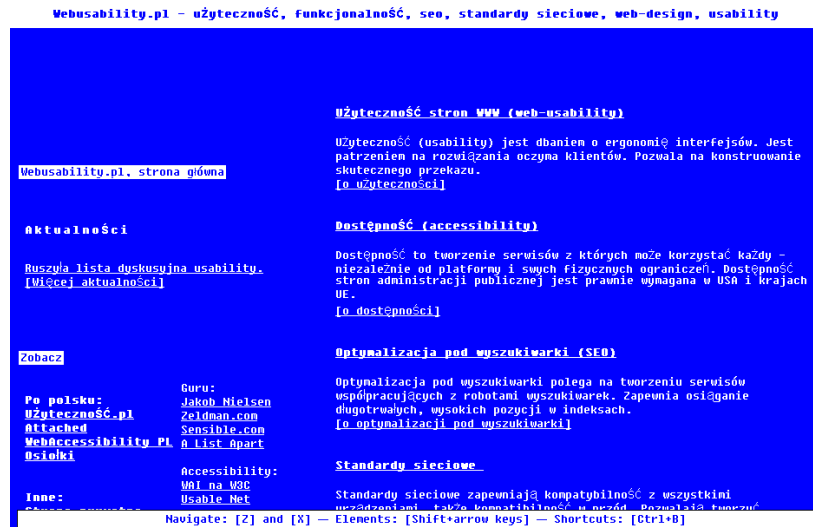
Webusability.pl - użyteczność, funkcjonalność, seo, standardy sieciowe, web-design, usability

Webusability.pl, strona główna

Aktualności

Ruszyła lista dyskusyjna usability.
[Więcej aktualności]

Zobacz

Po polsku:
Użyteczność.pl
Attached
WebAccessibility PL
Osiołki

Inne:
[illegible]

Guru:
Jakob Nielsen
Zeldman.com
Sensible.com
A List Apart

Accessibility:
WAI na W3C
Usable Net

Użyteczność stron WWW (web-usability)

Użyteczność (usability) jest dbaniem o ergonomię interfejsów. Jest patrzeniem na rozwiązania oczyma klientów. Pozwala na konstruowanie skutecznego przekazu.
[o użyteczności]

Dostępność (accessibility)

Dostępność to tworzenie serwisów z których może korzystać każdy - niezależnie od platformy i swych fizycznych ograniczeń. Dostępność stron administracji publicznej jest prawnie wymagana w USA i krajach UE.
[o dostępności]

Optymalizacja pod wyszukiwarki (SEO)

Optymalizacja pod wyszukiwarki polega na tworzeniu serwisów współpracujących z robotami wyszukiwarek. Zapewnia osiąganie długotrwałych, wysokich pozycji w indeksach.
[o optymalizacji pod wyszukiwarki]

Standardy sieciowe

Standardy sieciowe zapewniają kompatybilność z wszystkimi urządzeniami, także kompatybilność w przód. Pozwalają tworzyć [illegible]

Navigate: [Z] and [X] — Elements: [Shift+arrow keys] — Shortcuts: [Ctrl+B]